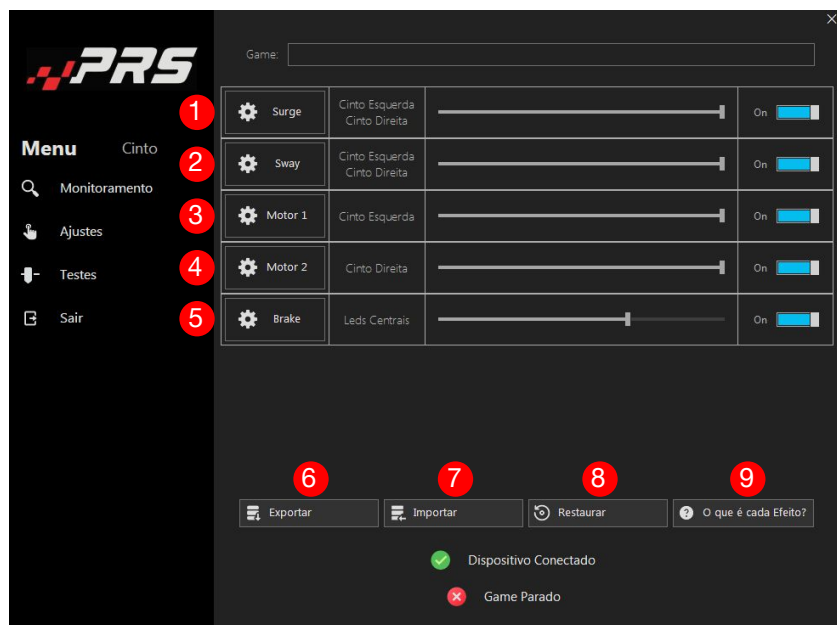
PRS

Menu Cinto

Monitoramento

Ajustes

Testes

Sair

Game:

| | | | |
|---|---|---|---|
| 1 Surge | Cinto Esquerda Cinto Direita | | On |
| 2 Sway | Cinto Esquerda Cinto Direita | | On |
| 3 Motor 1 | Cinto Esquerda | | On |
| 4 Motor 2 | Cinto Direita | | On |
| 5 Brake | Leds Centrais | | On |

6 Exportar

7 Importar

8 Restaurar

9 O que é cada Efeito?

Dispositivo Conectado

Game Parado